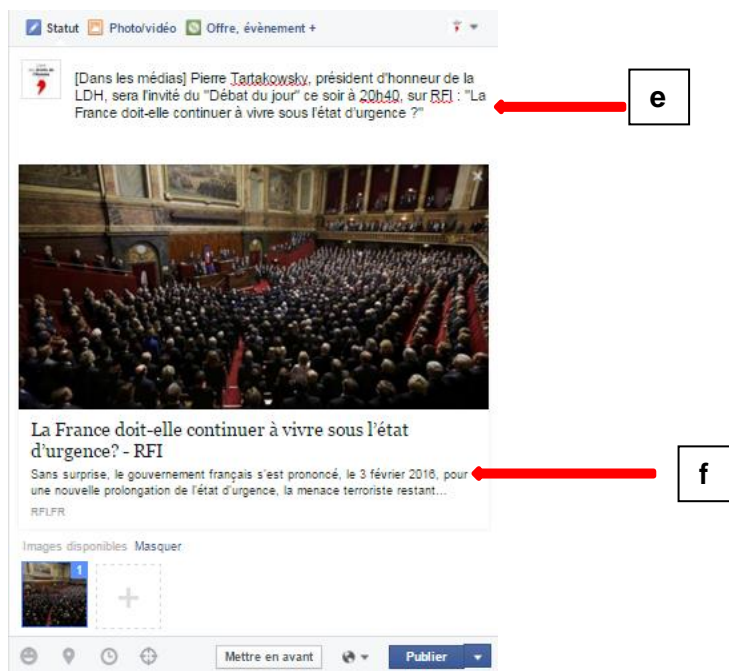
Statut Photo/vidéo Offre, évènement +

[Dans les médias] Pierre Tartakowsky, président d'honneur de la LDH, sera l'invité du "Débat du jour" ce soir à 20h40, sur RFI : "La France doit-elle continuer à vivre sous l'état d'urgence ?"

e

La France doit-elle continuer à vivre sous l'état d'urgence? - RFI

Sans surprise, le gouvernement français s'est prononcé, le 3 février 2016, pour une nouvelle prolongation de l'état d'urgence, la menace terroriste restant...

RFI.FR

f

Images disponibles Masquer

1

Mettre en avant

Publier